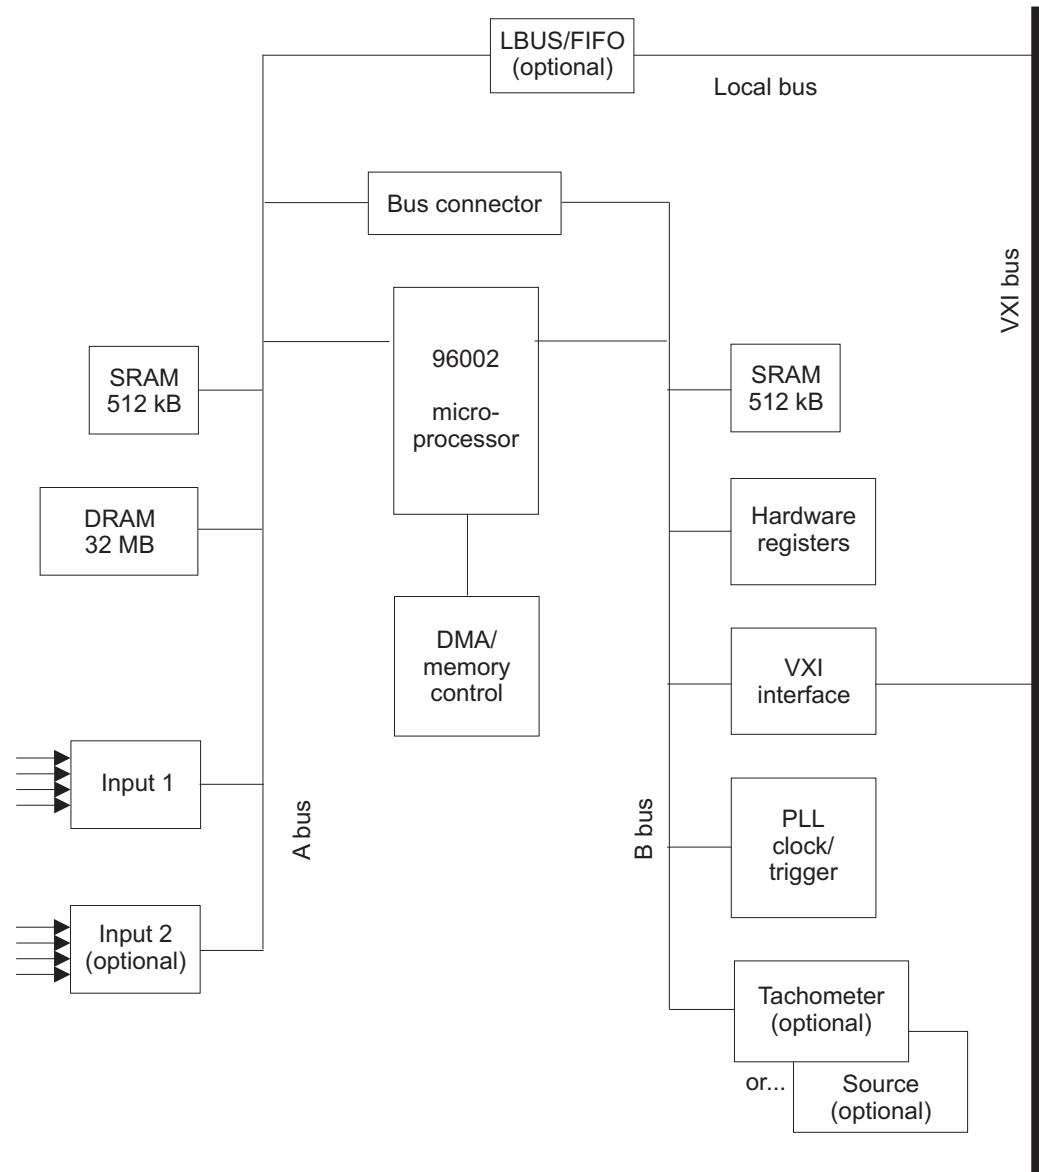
LBUS/FIFO (optional)

Local bus

Bus connector

VXI bus

96002

micro-processor

SRAM 512 kB

SRAM 512 kB

DRAM 32 MB

Hardware registers

DMA/ memory control

VXI interface

Input 1

A bus

B bus

PLL clock/ trigger

Input 2 (optional)

Tachometer (optional)

or...

Source (optional)